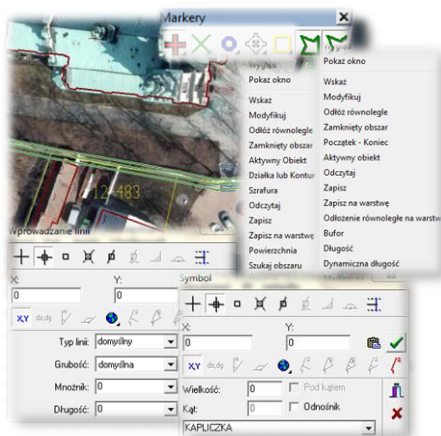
Markery

Wygląd
Pokaż okno
Wskaż
Modyfikuj
Odłóż równolegle
Zamknięty obszar
Aktywny Obiekt
Działka lub Kontur
Szrafura
Odczytaj
Zapisz
Zapisz na warstwę
Powierzchnia
Szukaj obszaru

Pokaż okno
Wskaż
Modyfikuj
Odłóż równolegle
Zamknięty obszar
Początek - Koniec
Aktywny obiekt
Odczytaj
Zapisz
Zapisz na warstwę
Odłożenie równoległe na warstwę
Bufor
Długość
Dynamiczna długość

12-483

Wprowadzanie linii
X:
0
Y:
0
XY dx,dy
Typ linii: domyślny
Grubość: domyślna
Mnożnik: 0
Długość: 0

Symbol
X:
0
Y:
0
XY dx,dy
Wielkość: 0
Pod kątem
Kąt: 0
Odnośnik
KAPLICZKA